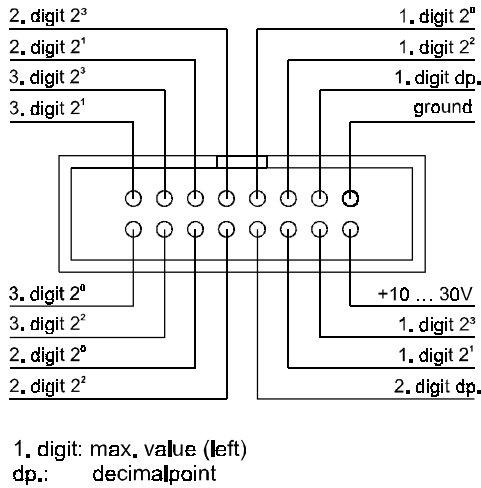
2. digit $2^3$
2. digit $2^1$
3. digit $2^3$
3. digit $2^1$

1. digit $2^0$
1. digit $2^2$
1. digit dp.
ground

3. digit $2^0$
3. digit $2^2$
2. digit $2^0$
2. digit $2^2$

+10 ... 30V
1. digit $2^3$
1. digit $2^1$
2. digit dp.

1. digit: max. value (left)
dp.: decimalpoint